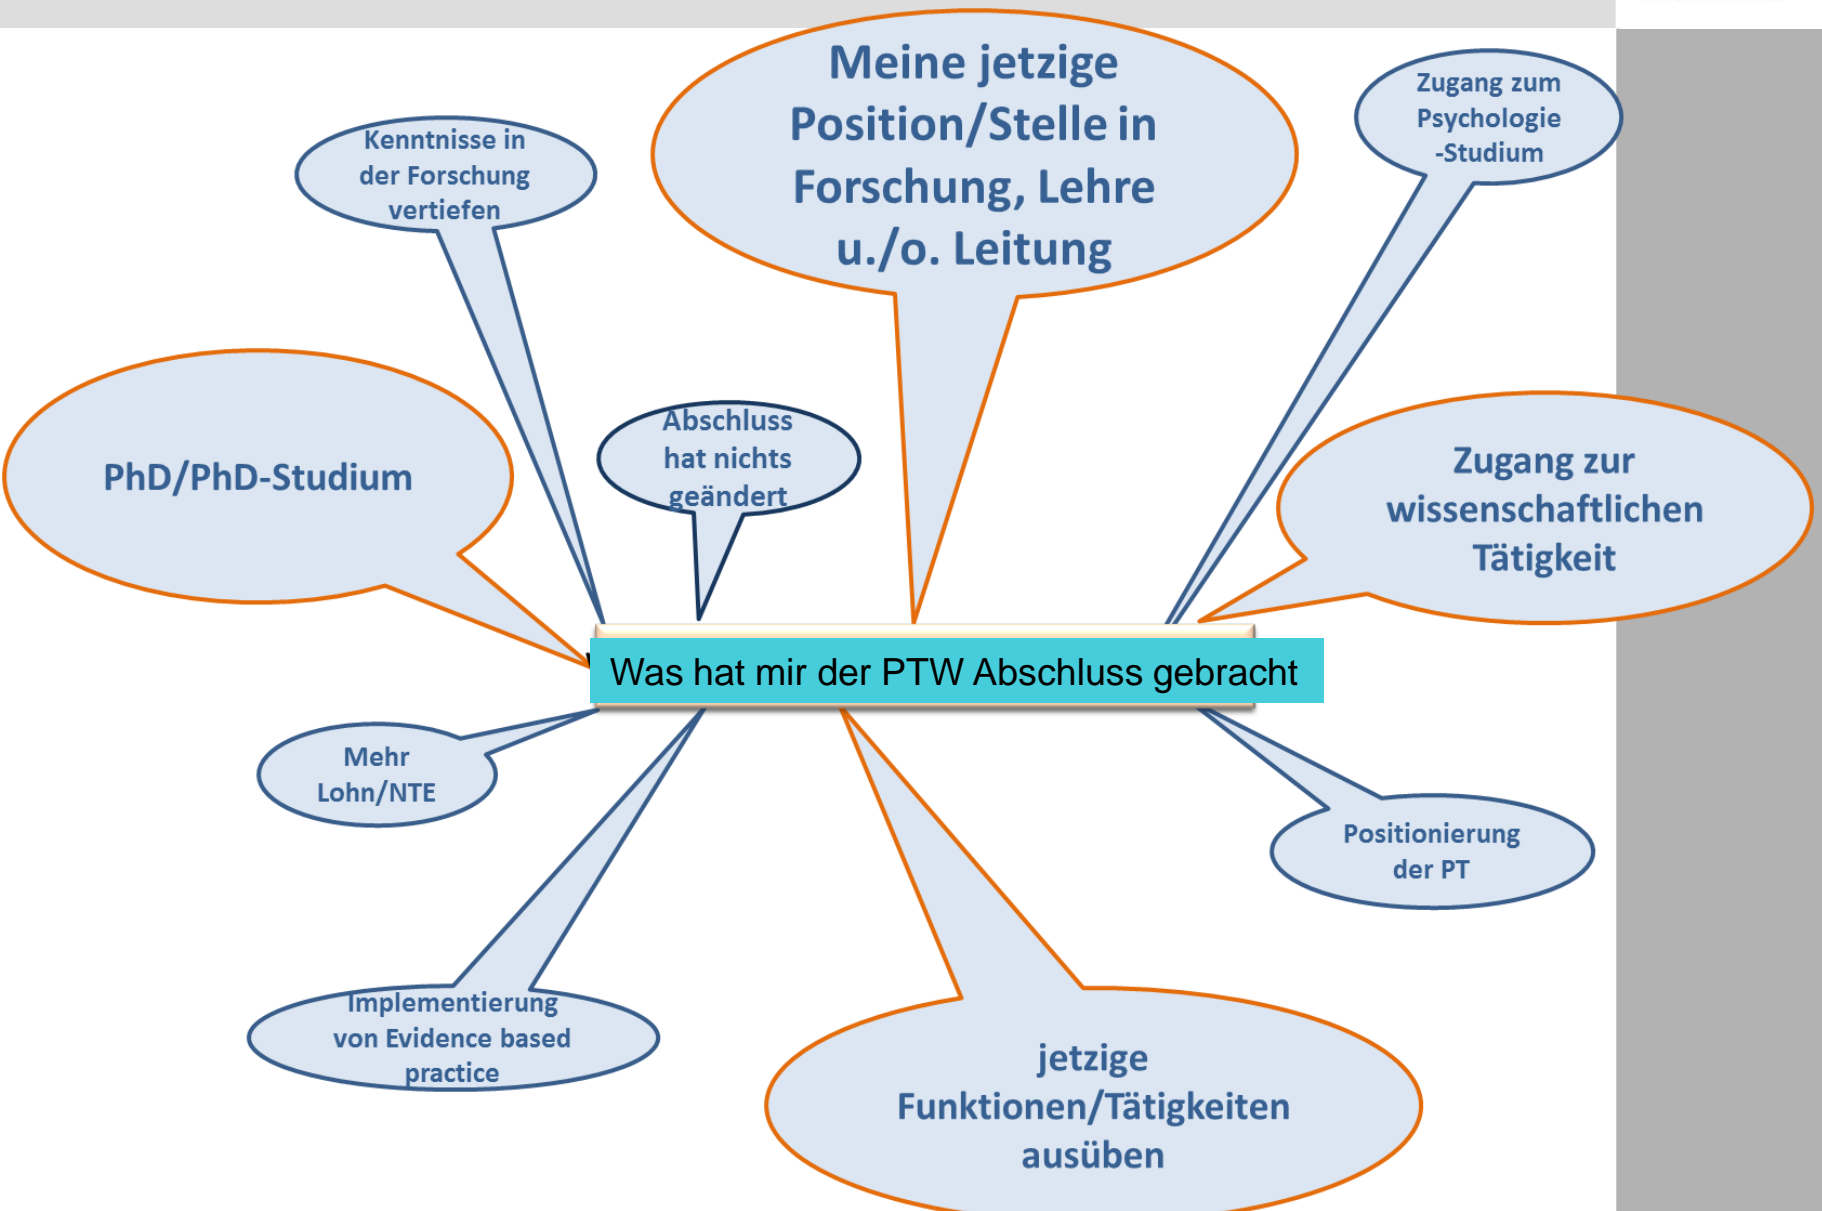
Meine jetzige Position/Stelle in Forschung, Lehre u./o. Leitung

Kenntnisse in der Forschung vertiefen

Zugang zum Psychologie -Studium

PhD/PhD-Studium

Abschluss hat nichts geändert

Zugang zur wissenschaftlichen Tätigkeit

Was hat mir der PTW Abschluss gebracht

Mehr Lohn/NTE

Positionierung der PT

Implementierung von Evidence based practice

jetzige Funktionen/Tätigkeiten ausüben